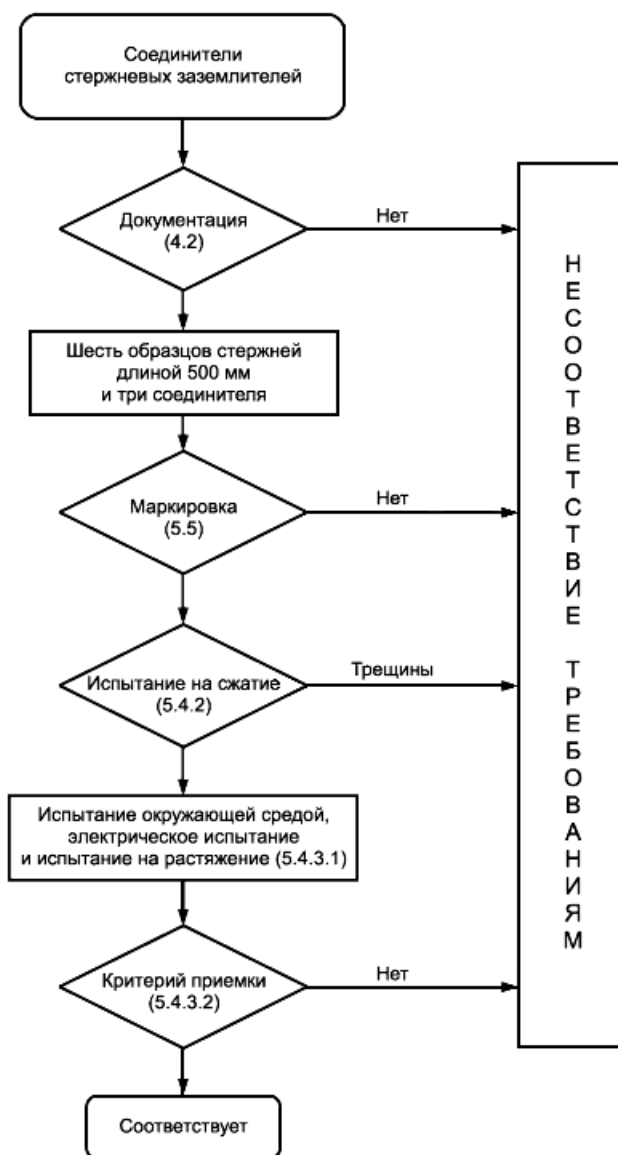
Соединители стержневых заземлителей

Документация (4.2)

Нет

Шесть образцов стержней длиной 500 мм и три соединителя

Маркировка (5.5)

Нет

Испытание на сжатие (5.4.2)

Трещины

Испытание окружающей средой, электрическое испытание и испытание на растяжение (5.4.3.1)

Критерий приемки (5.4.3.2)

Нет

Соответствует

НЕСООТВЕТСТВИЕ ТРЕБОВАНИЯМ